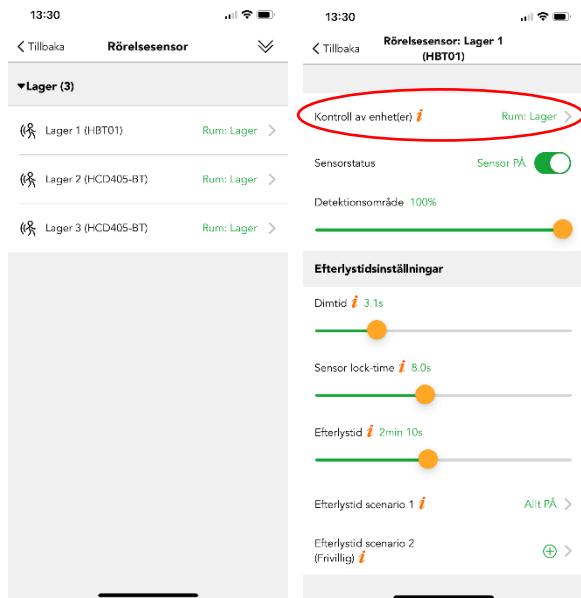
13:30

Tillbaka Rörelsesensor

▾Lager (3)

Lager 1 (HBT01) Rum: Lager

Lager 2 (HCD405-BT) Rum: Lager

Lager 3 (HCD405-BT) Rum: Lager

13:30

Tillbaka Rörelsesensor: Lager 1 (HBT01)

Kontroll av enhet(er) i Rum: Lager

Sensorstatus Sensor PÅ

Detektionsområde 100%

Efterlystidsinställningar

Dimtid i 3.1s

Sensor lock-time i 8.0s

Efterlystid i 2min 10s

Efterlystid scenario 1 i Allt PÅ

Efterlystid scenario 2 (Frivillig) i